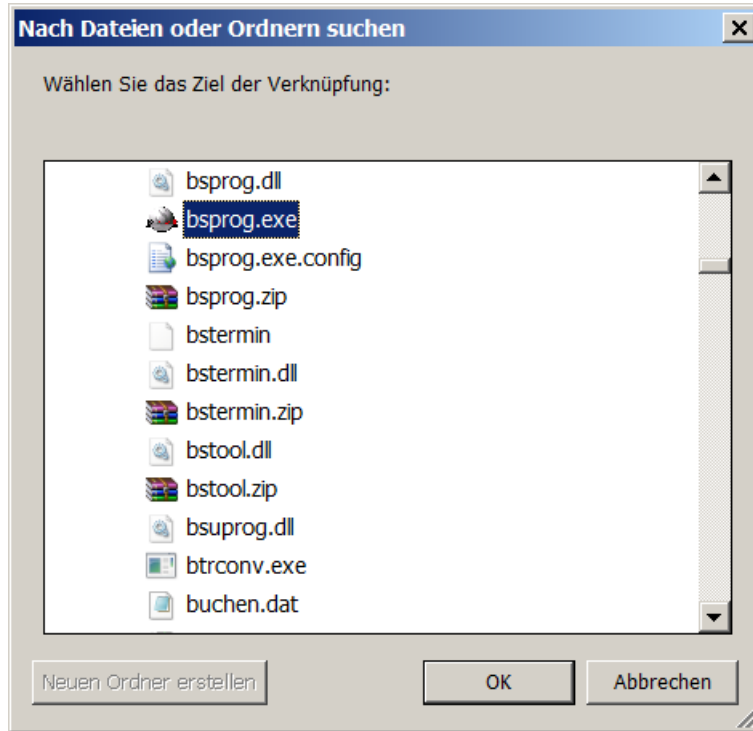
Nach Dateien oder Ordnern suchen

×

Wählen Sie das Ziel der Verknüpfung:

bsprog.dll
bsprog.exe
bsprog.exe.config
bsprog.zip
bstermin
bstermin.dll
bstermin.zip
bstool.dll
bstool.zip
bsuprog.dll
btrconv.exe
buchen.dat

Neuen Ordner erstellen

OK

Abbrechen